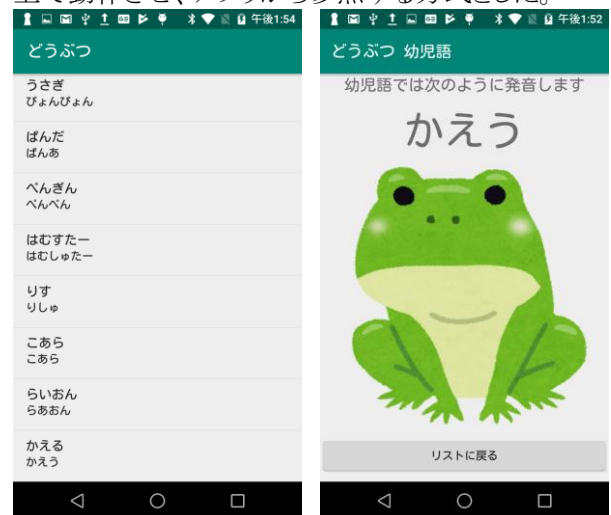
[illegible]

午後1:54

どうぶつ

うさぎ
ぴょんぴょん

ぱんだ
ぱんあ

ぺんぎん
ぺんぺん

はむすたー
はむしゅたー

りす
りしゅ

こあら
こあら

らいおん
らあおん

かえる
かえう

午後1:52

どうぶつ 幼児語

幼児語では次のように発音します

かえう

リストに戻る